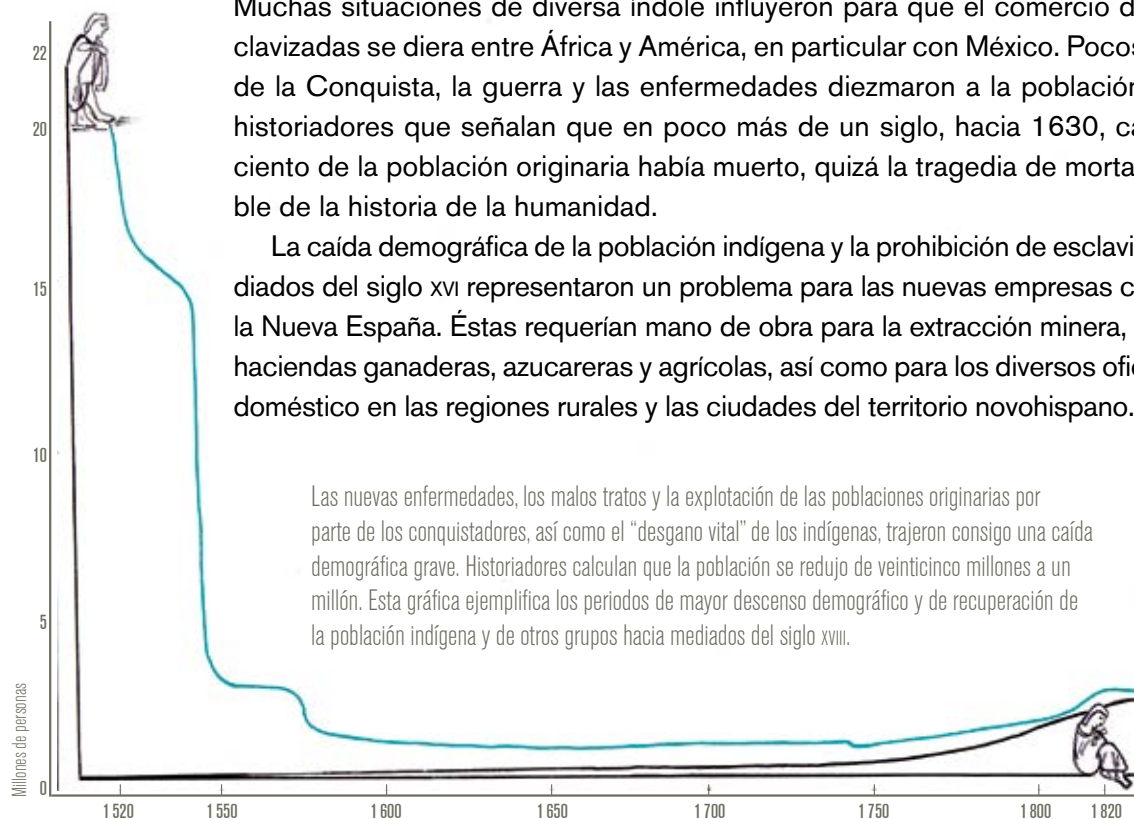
Muchas situaciones de diversa índole influyeron para que el comercio d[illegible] clavizadas se diera entre África y América, en particular con México. Poco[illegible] de la Conquista, la guerra y las enfermedades diezmaron a la població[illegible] historiadores que señalan que en poco más de un siglo, hacia 1630, c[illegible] ciento de la población originaria había muerto, quizá la tragedia de morta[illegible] ble de la historia de la humanidad.

La caída demográfica de la población indígena y la prohibición de esclavi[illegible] diados del siglo XVI representaron un problema para las nuevas empresas c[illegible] la Nueva España. Éstas requerían mano de obra para la extracción minera, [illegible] haciendas ganaderas, azucareras y agrícolas, así como para los diversos ofi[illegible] doméstico en las regiones rurales y las ciudades del territorio novohispano.

Las nuevas enfermedades, los malos tratos y la explotación de las poblaciones originarias por parte de los conquistadores, así como el "desgano vital" de los indígenas, trajeron consigo una caída demográfica grave. Historiadores calculan que la población se redujo de veinticinco millones a un millón. Esta gráfica ejemplifica los periodos de mayor descenso demográfico y de recuperación de la población indígena y de otros grupos hacia mediados del siglo XVIII.

22
20
15
10
5
0
Millones de personas

1 520
1 550
1 600
1 650
1 700
1 750
1 800
1 820